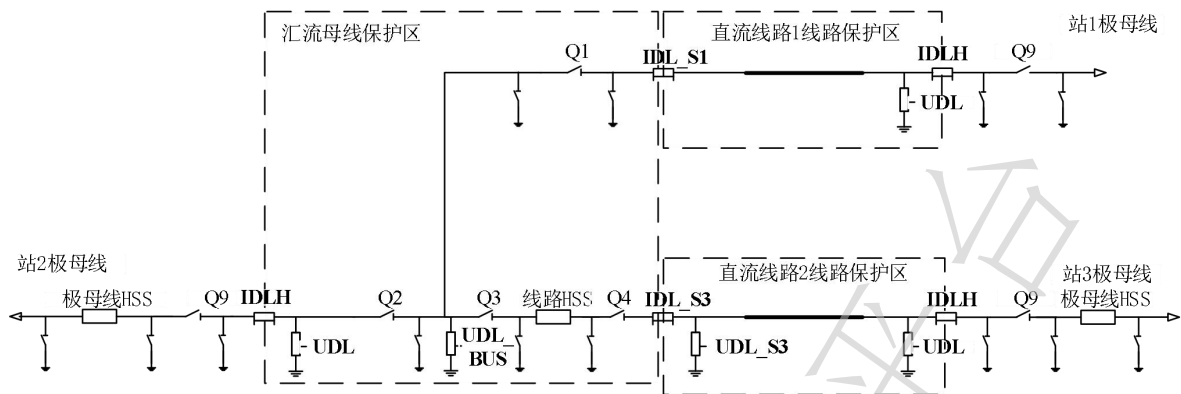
汇流母线保护区

直流线路1线路保护区

站1极母线

Q1

IDL_S1

IDLH

Q9

UDL

站2极母线

极母线HSS

Q9

IDLH

UDL

Q2

Q3

UDL_BUS

线路HSS

Q4

IDL_S3

直流线路2线路保护区

UDL_S3

IDLH

UDL

Q9

站3极母线

极母线HSS